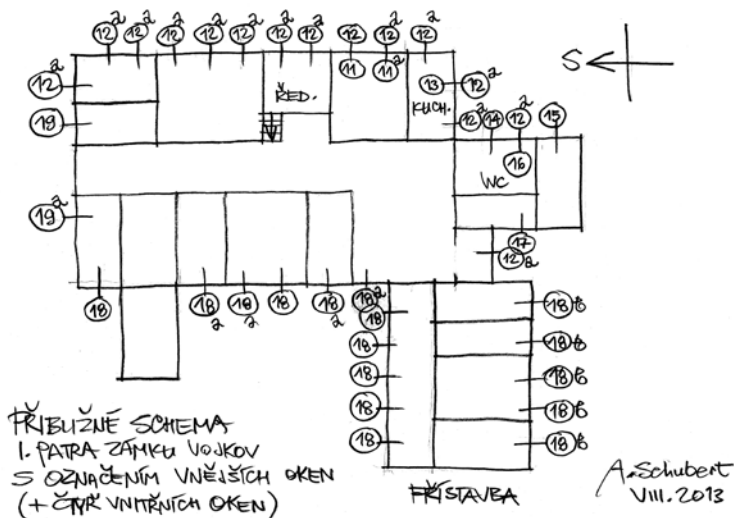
12a 12a 12a 12a 12a 12a 12a 12 12a 12a

12a

11 11a

ŘED.

13 12a

KUCH.

19

12a 14 12a 15

16

WC

S

19a

17

12b

18 18a 18a 18 18a 18a

18

18b

18

18b

18

18b

18

18b

18

18b

PŘIBLIŽNÉ SCHEMA
I. PATRA ZÁMKU VOJKOV
S OZNAČENÍM VNĚJŠÍCH OKEN
(+ ČTYŘ VNITŘNÍCH OKEN)

PŘÍSTAVBA

A. Schubert
VIII. 2013